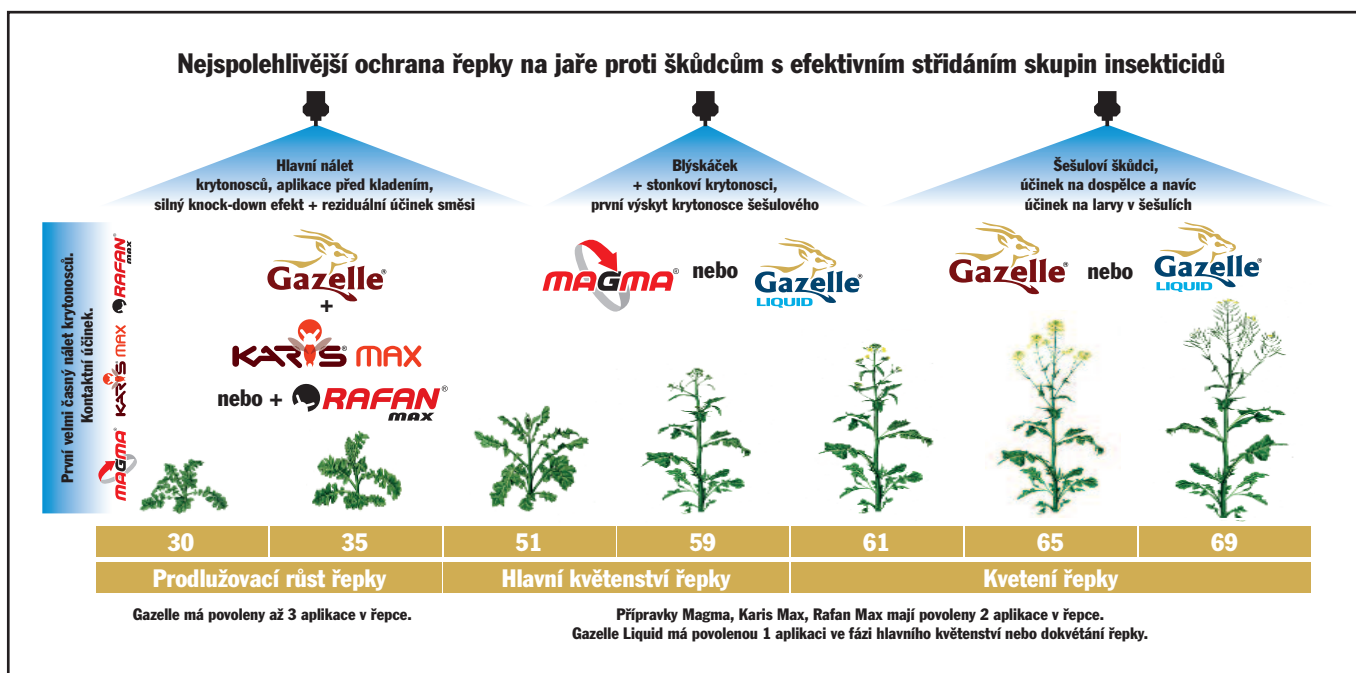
Nejspolehlivější ochrana řepky na jaře proti škůdcům s efektivním střídáním skupin insekticidů

Hlavní nálet krytonosců, aplikace před kladením, silný knock-down efekt + reziduální účinek směsi

Blýskáček + stonkoví krytonosci, první výskyt krytonosce šešulového

Šešuloví škůdci, účinek na dospělce a navíc účinek na larvy v šešulích

První velmi časný nálet krytonosců. Kontaktní účinek.

MAGMA® KARIS MAX RAFAN® max

Gazelle®
+
KARIS® MAX
nebo + RAFAN® max

MAGMA® nebo Gazelle® LIQUID

Gazelle® nebo Gazelle® LIQUID

| 30 | 35 | 51 | 59 | 61 | 65 | 69 |
|---|---|---|---|---|---|---|

| Prodlužovací růst řepky | Hlavní květenství řepky | Kvetení řepky |
|---|---|---|

Gazelle má povoleny až 3 aplikace v řepce.

Přípravky Magma, Karis Max, Rafan Max mají povoleny 2 aplikace v řepce.
Gazelle Liquid má povolenou 1 aplikaci ve fázi hlavního květenství nebo dokvétání řepky.